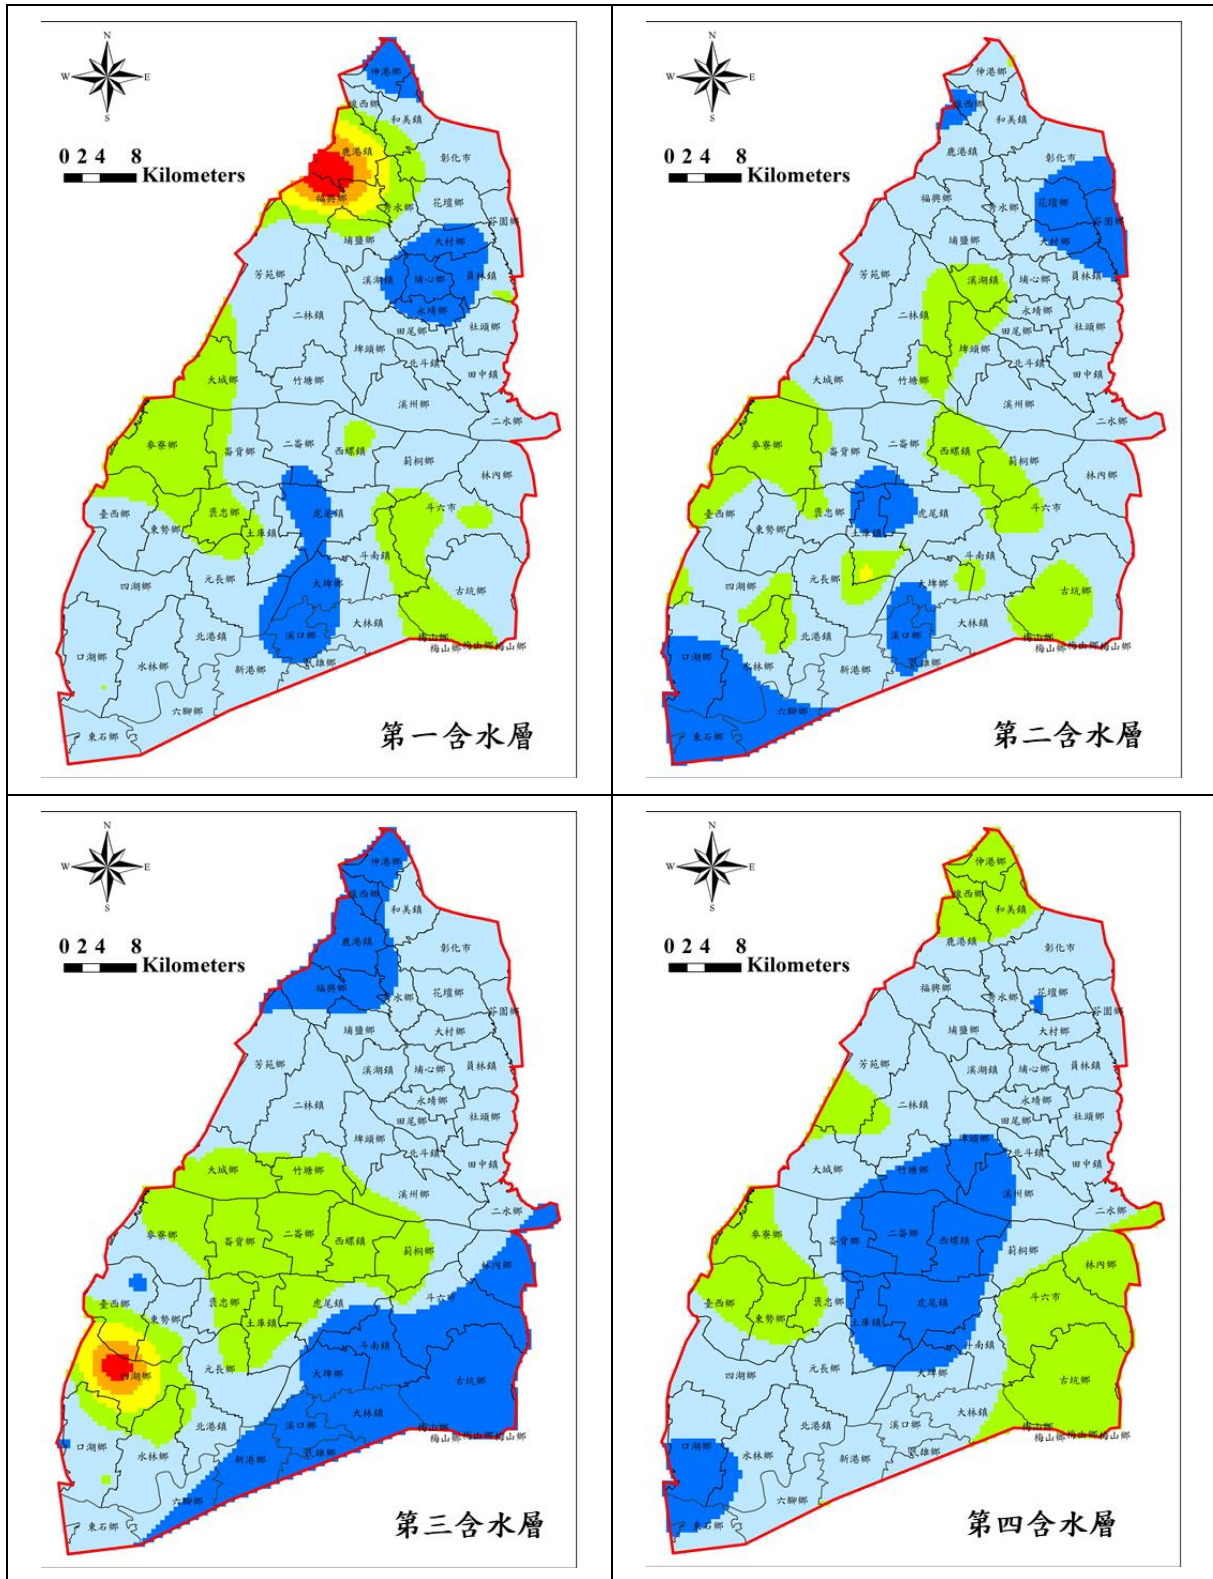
N
W E
S
0 2 4 8
Kilometers
伸港鄉
線西鄉
和美鎮
鹿港鎮
彰化市
福興鄉
秀水鄉
花壇鄉
芬園鄉
埔鹽鄉
大村鄉
芳苑鄉
溪湖鎮
埔心鄉
員林鎮
永靖鄉
二林鎮
田尾鄉
社頭鄉
埤頭鄉
北斗鎮
田中鎮
大城鄉
竹塘鄉
溪州鄉
二水鄉
麥寮鄉
二崙鄉
崙背鄉
西螺鎮
莿桐鄉
林內鄉
臺西鄉
褒忠鄉
虎尾鎮
斗六市
東勢鄉
土庫鎮
斗南鎮
四湖鄉
元長鄉
大埤鄉
古坑鄉
北港鎮
溪口鄉
大林鎮
梅山鄉
口湖鄉
水林鄉
新港鄉
民雄鄉
六腳鄉
東石鄉
第一含水層

N
W E
S
0 2 4 8
Kilometers
第二含水層

N
W E
S
0 2 4 8
Kilometers
第三含水層

N
W E
S
0 2 4 8
Kilometers
第四含水層